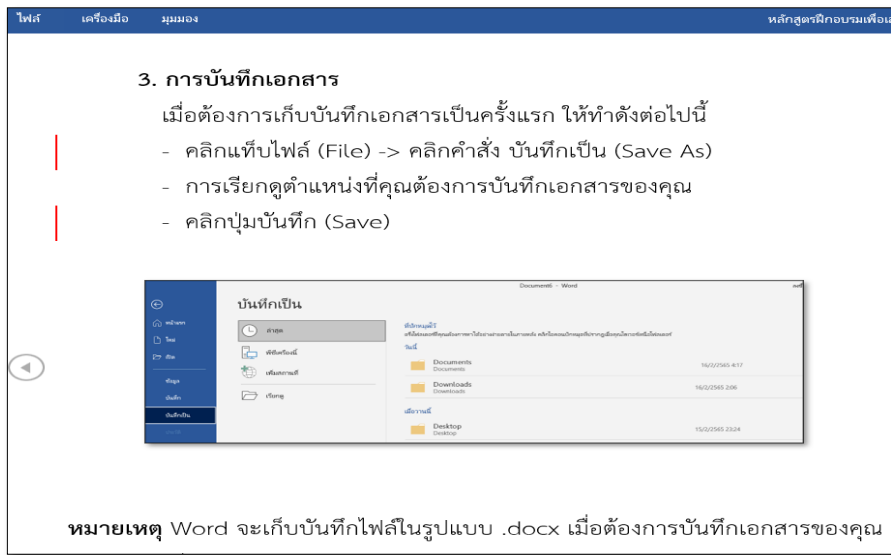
ไฟล์ เครื่องมือ มุมมอง หลักสูตรฝึกอบรมเพื่อเ

3. การบันทึกเอกสาร

เมื่อต้องการเก็บบันทึกเอกสารเป็นครั้งแรก ให้ทำดังต่อไปนี้

- คลิกแท็บไฟล์ (File) -> คลิกคำสั่ง บันทึกเป็น (Save As)
- การเรียกดูตำแหน่งที่คุณต้องการบันทึกเอกสารของคุณ
- คลิกปุ่มบันทึก (Save)

Document1 - Word

บันทึกเป็น

หน้าแรก
ใหม่
เปิด
ข้อมูล
บันทึก
บันทึกเป็น

ล่าสุด
พีซีเครื่องนี้
เพิ่มสถานที่
เรียกดู

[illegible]

วันนี้

Documents
Documents
16/2/2565 4:17

Downloads
Downloads
16/2/2565 2:06

เมื่อวานนี้

Desktop
Desktop
15/2/2565 23:24

หมายเหตุ Word จะเก็บบันทึกไฟล์ในรูปแบบ .docx เมื่อต้องการบันทึกเอกสารของคุณ